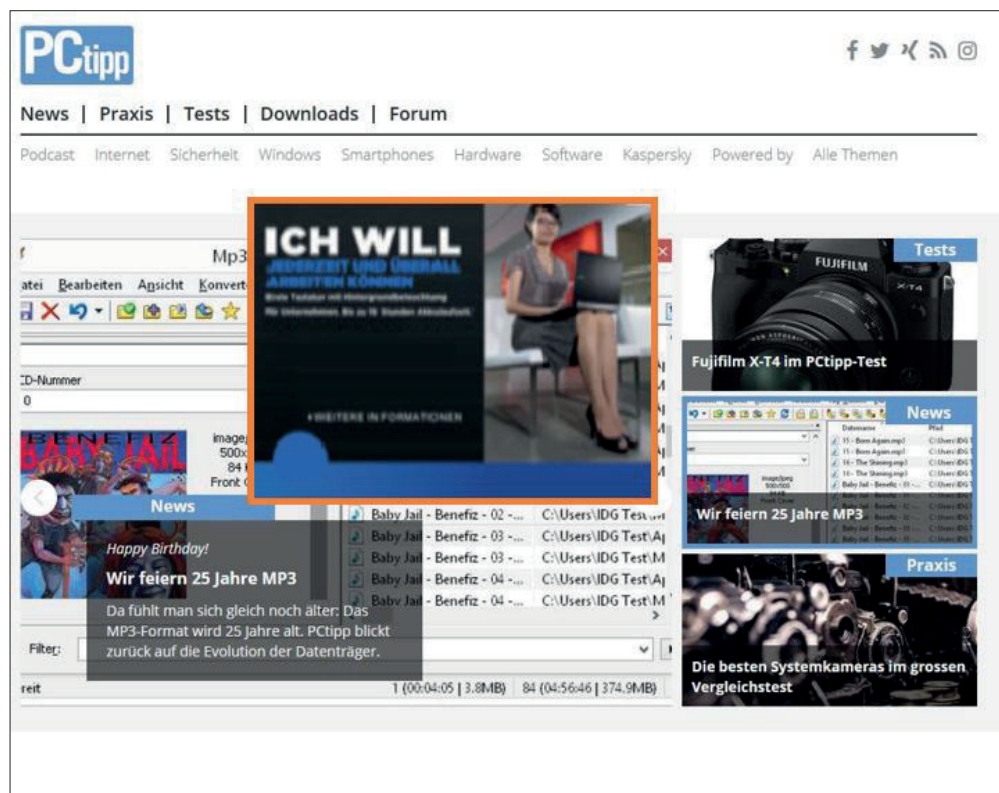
PCtipp

News | Praxis | Tests | Downloads | Forum

Podcast Internet Sicherheit Windows Smartphones Hardware Software Kaspersky Powered by Alle Themen

Mp3

atei Bearbeiten Ansicht Konvert

CD-Nummer

0

image/
500x
84
Front C

BENEFIZ
BABY JAIL

ICH WILL
JEDERZEIT UND ÜBERALL ARBEITEN KÖNNEN
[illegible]
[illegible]

+WEITERE IN FORMATIONEN

News

Happy Birthday!

Wir feiern 25 Jahre MP3

Da fühlt man sich gleich noch älter: Das MP3-Format wird 25 Jahre alt. PCtipp blickt zurück auf die Evolution der Datenträger.

Baby Jail - Benefiz - 02 -... C:\Users\IDG Test\
Baby Jail - Benefiz - 03 -... C:\Users\IDG Test\M
Baby Jail - Benefiz - 03 -... C:\Users\IDG Test\A
Baby Jail - Benefiz - 04 -... C:\Users\IDG Test\A
Baby Jail - Benefiz - 04 -... C:\Users\IDG Test\M

Filter:

reit

1 (00:04:05 | 3.8MB) 84 (04:56:46 | 374.9MB)

Tests

FUJIFILM X-T4

Fujifilm X-T4 im PCtipp-Test

News

Wir feiern 25 Jahre MP3

Praxis

Die besten Systemkameras im grossen Vergleichstest